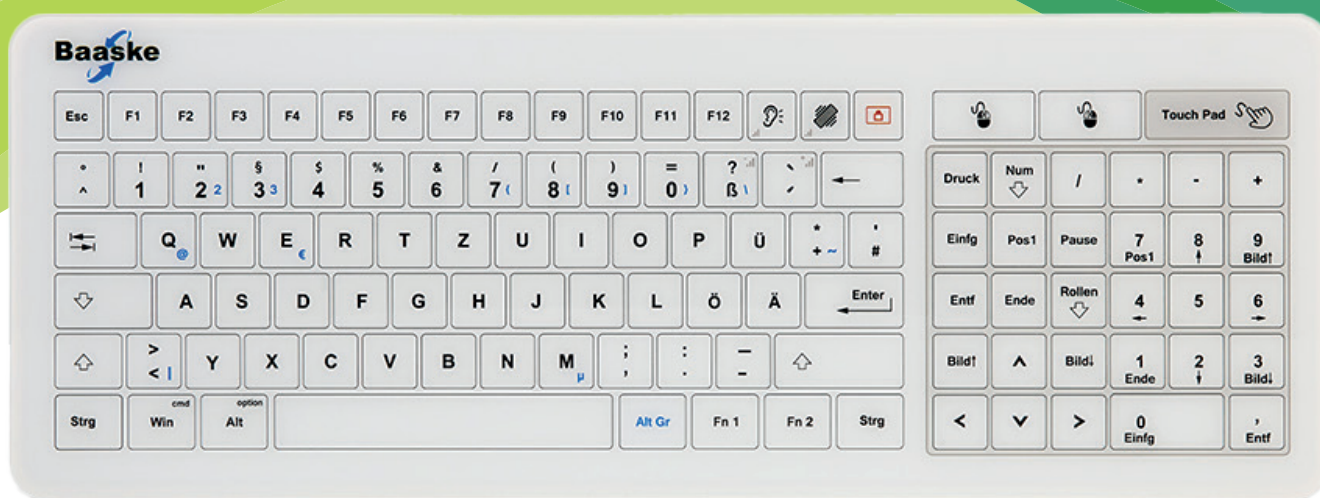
Baaske

Esc F1 F2 F3 F4 F5 F6 F7 F8 F9 F10 F11 F12

Touch Pad

° ^ ! 1 " 2 2 § 3 3 $ 4 % 5 & 6 / 7 { ( 8 [ ) 9 ] = 0 } ? ß \ ` ´

Druck Num / * - +

Q @ W E € R T Z U I O P Ü * + ~ ' #

Einfg Pos1 Pause 7 Pos1 8 9 Bild↑

A S D F G H J K L Ö Ä Enter

Entf Ende Rollen 4 5 6

> < | Y X C V B N M µ ; , : . _ -

Bild↑ Bild↓ 1 Ende 2 3 Bild↓

Strg cmd Win option Alt Alt Gr Fn 1 Fn 2 Strg

< > 0 Einfg , Entf